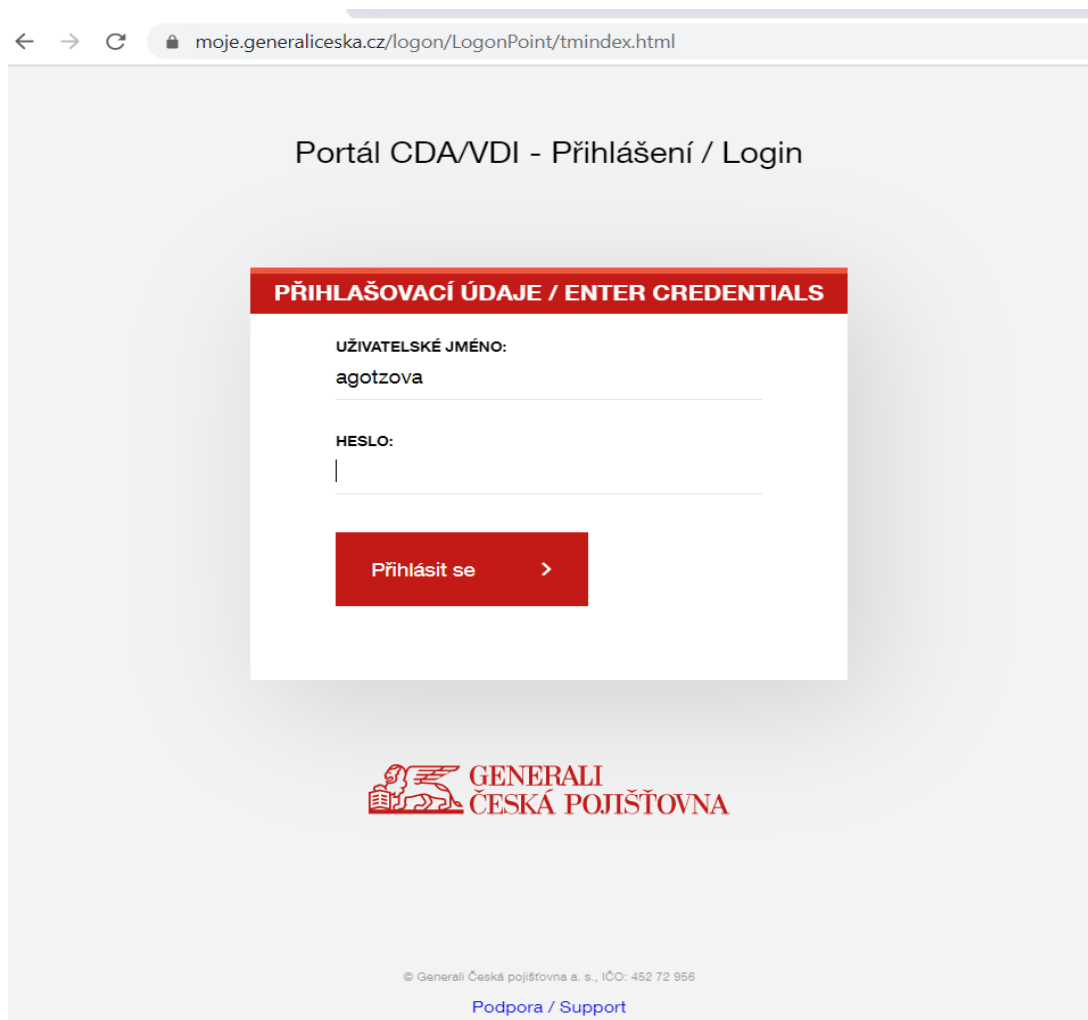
moje.generaliceska.cz/logon/LogonPoint/tmindex.html

Portál CDA/VDI - Přihlášení / Login

PŘIHLAŠOVACÍ ÚDAJE / ENTER CREDENTIALS

UŽIVATELSKÉ JMÉNO:
agotzova

HESLO:

Přihlásit se >

GENERALI
ČESKÁ POJIŠŤOVNA

© Generali Česká pojišťovna a. s., IČO: 452 72 956

Podpora / Support